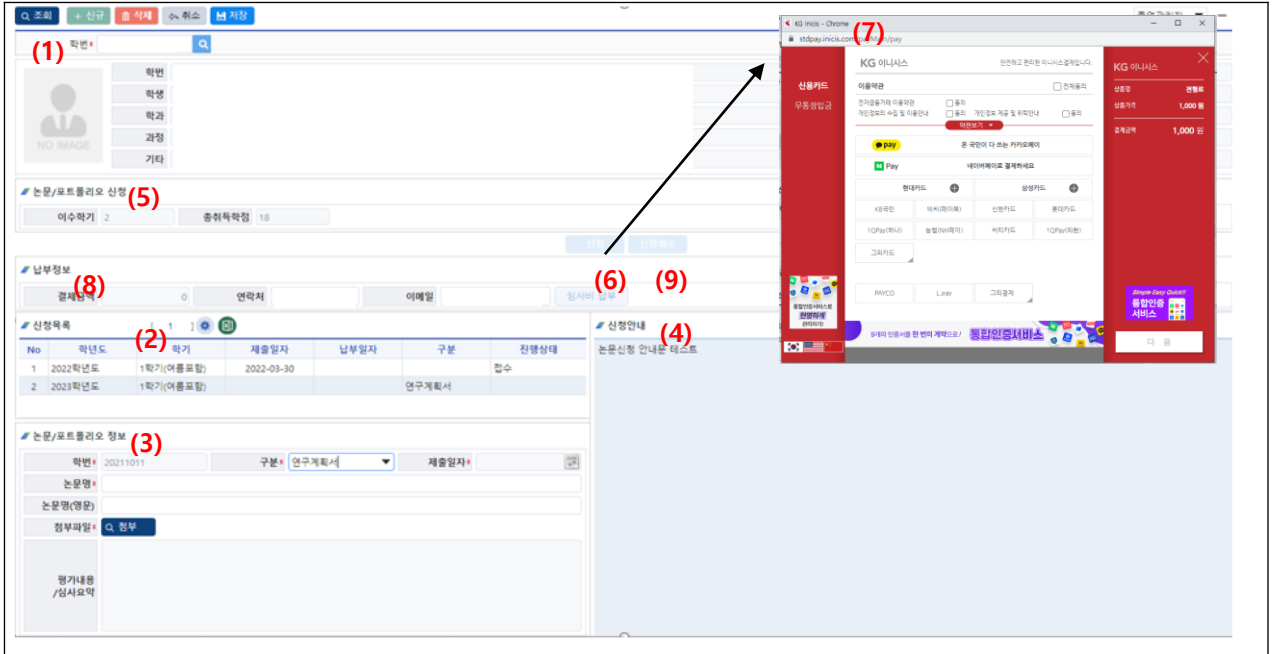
조회 + 신규 삭제 취소 저장

(1) 학번*

학번
학생
학과
과정
기타

NO IMAGE

논문/포트폴리오 신청 (5)
이수학기 2 총취득학점 18

신청 신청취소

납부정보
(8) 결제금액 0 연락처 이메일 심사비 납부 (6) (9)

신청목록 1 1
(2)

| No | 학년도 | 학기 | 제출일자 | 납부일자 | 구분 | 진행상태 |
|---|---|---|---|---|---|---|
| 1 | 2022학년도 | 1학기(여름포함) | 2022-03-30 | | | 접수 |
| 2 | 2023학년도 | 1학기(여름포함) | | | 연구계획서 | |

신청안내 (4)
논문신청 안내문 테스트

논문/포트폴리오 정보 (3)
학번* 20211011 구분* 연구계획서 제출일자*
논문명
논문명(영문)
첨부파일* 첨부
평가내용 /심사요약

KG Inicis - Chrome (7)
stdpay.inicis.com/payMain/pay

신용카드
무통장입금

KG 이니시스
안전하고 편리한 이니시스결제입니다
이용약관 전체동의
전자금융거래 이용약관 동의
개인정보의 수집 및 이용안내 동의 개인정보 제공 및 위탁안내 동의
약관보기

pay 온 국민이 다 쓰는 카카오페이
N Pay 네이버페이로 결제하세요
현대카드 삼성카드
KB국민 비씨(페이북) 신한카드 롯데카드
1QPay(하나) 농협(NH페이) 씨티카드 1QPay(외환)
그외카드
PAYCO L.pay 그외결제

통합인증서비스로 편리하게 결제하자!
두레이 인증서를 한 번의 계약으로! 통합인증서비스

KG 이니시스
상품명 전형료
상품가격 1,000 원
결제금액 1,000 원

Simple Easy Quick!! 통합인증 서비스

다 음